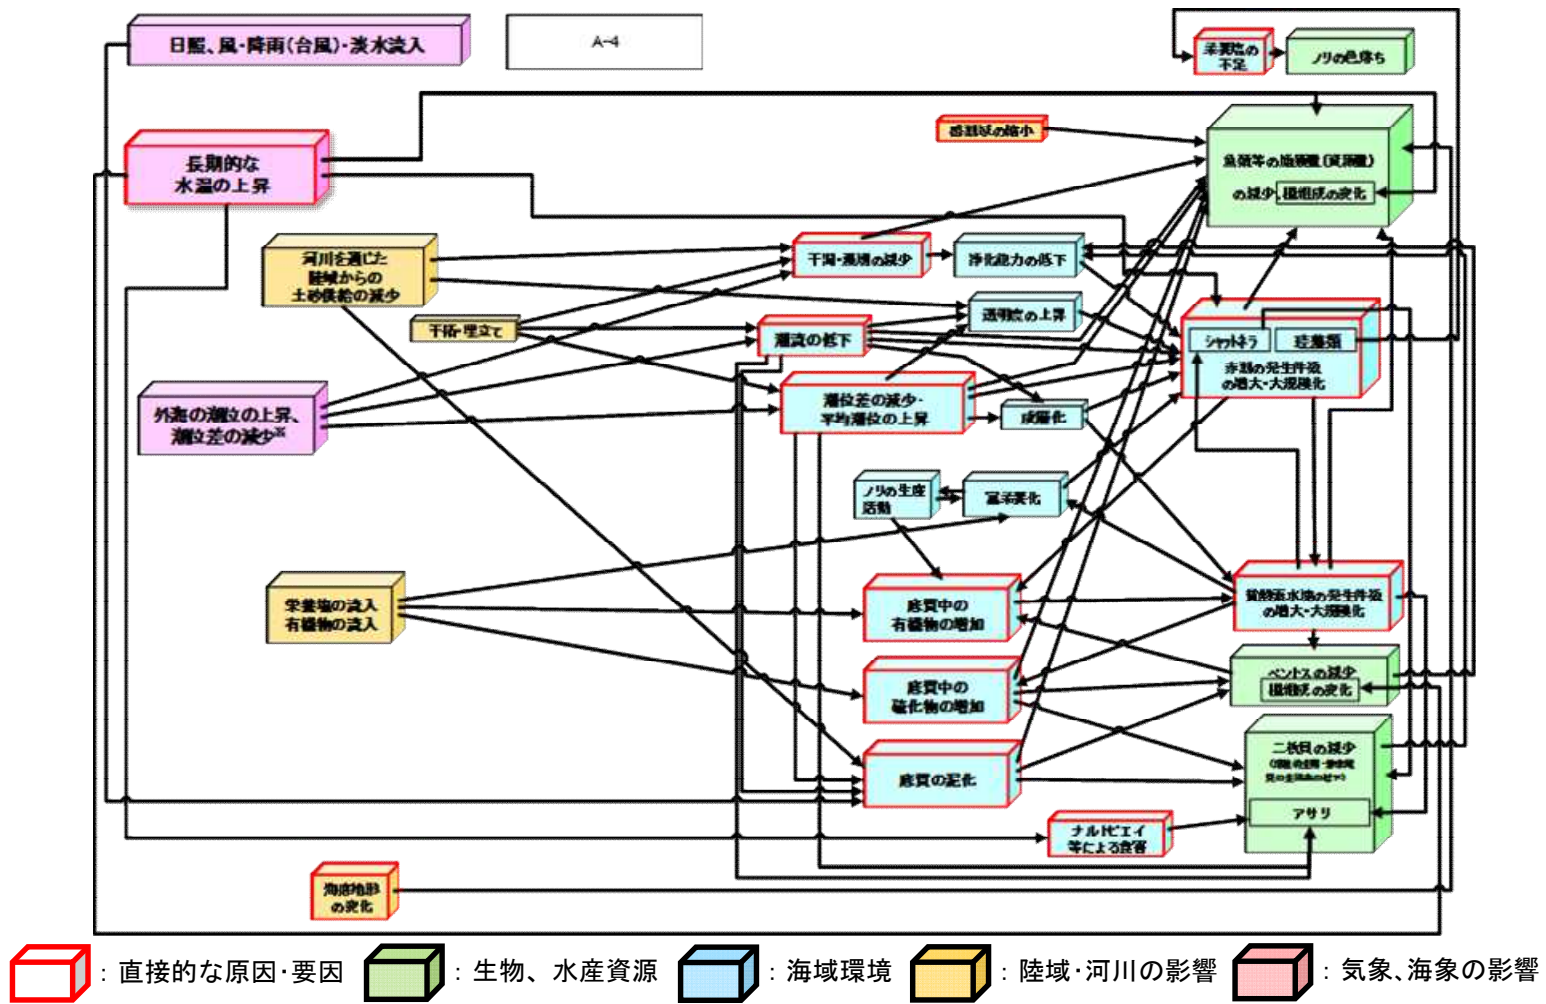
日照、風・降雨(台風)・淡水流入

A-4

栄養塩の不足

ノリの色落ち

長期的な水温の上昇

漁獲圧の縮小

魚類等の生息環境(資源量)の減少 種組成の変化

河川を通じた陸域からの土砂供給の減少

干潟・藻場の減少

浄化能力の低下

干拓・埋立て

透明度の上昇

潮流の低下

シャットネラ

珪藻類

赤潮の発生件数の増大・大規模化

外海の潮位の上昇、潮位差の減少※

潮位差の減少・平均潮位の上昇

成層化

ノリの生産活動

富栄養化

栄養塩の流入 有機物の流入

底質中の有機物の増加

貧酸素水塊の発生件数の増大・大規模化

ベントスの減少 種組成の変化

底質中の硫化物の増加

二枚貝の減少

アサリ

底質の泥化

ナルトビエイ等による食害

海底地形の変化

: 直接的な原因・要因
: 生物、水産資源
: 海域環境
: 陸域・河川の影響
: 気象、海象の影響